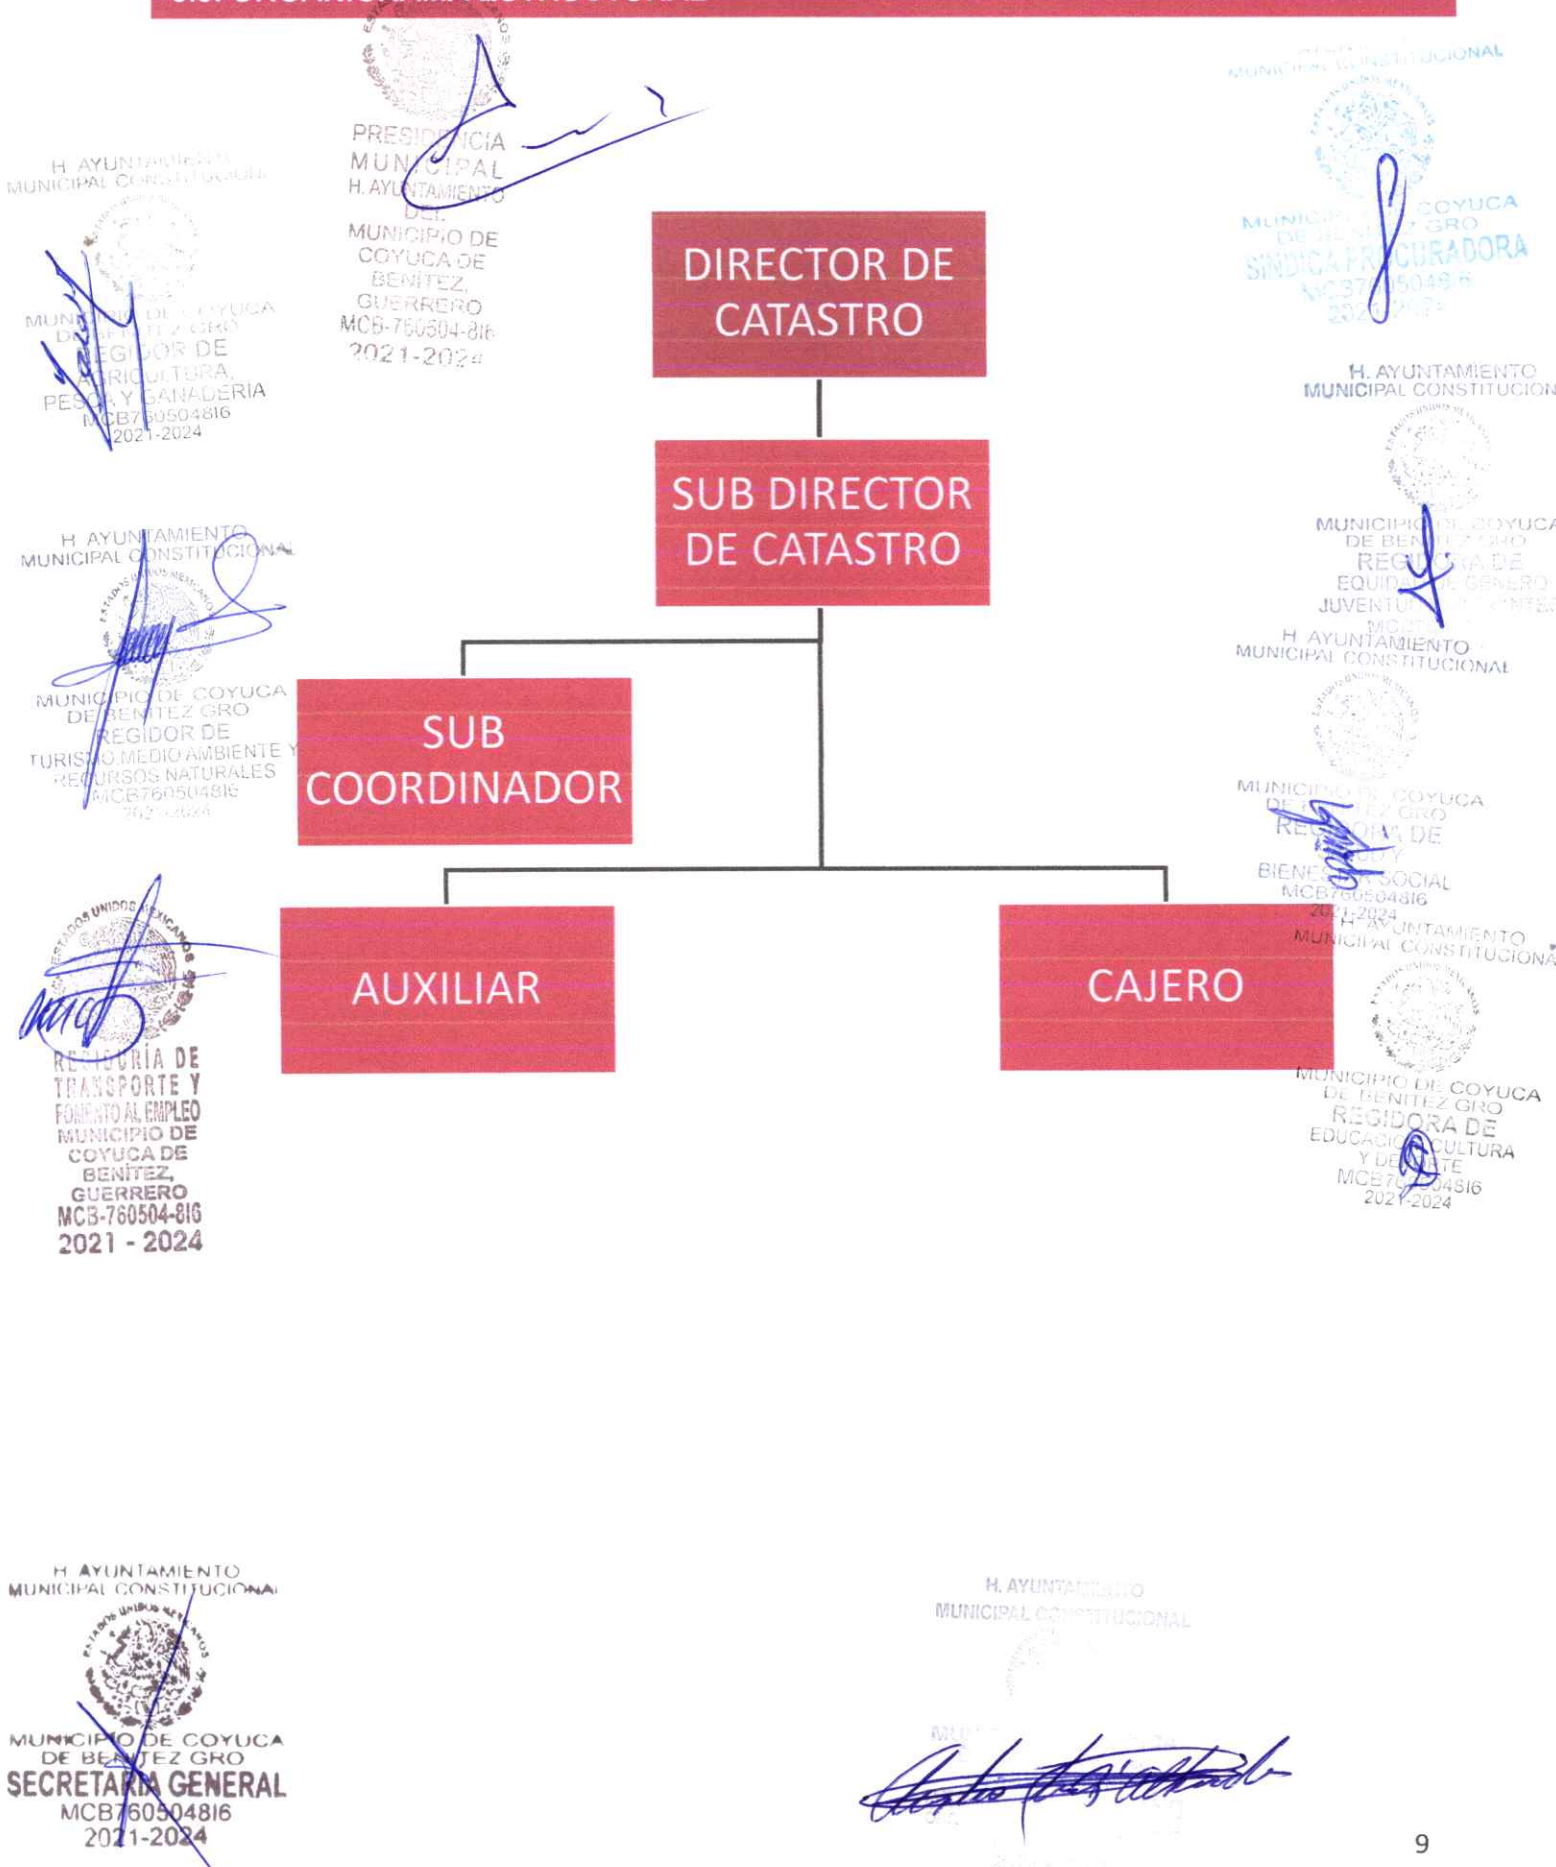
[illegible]

PRESIDENCIA MUNICIPAL H. AYUNTAMIENTO DEL MUNICIPIO DE COYUCA DE BENITEZ, GUERRERO MCB-760504-816 2021-2024

H. AYUNTAMIENTO MUNICIPAL CONSTITUCIONAL MUNICIPIO DE COYUCA DE BENITEZ GRO REGIDOR DE AGRICULTURA, PESCA Y GANADERIA MCB760504816 2021-2024

H. AYUNTAMIENTO MUNICIPAL CONSTITUCIONAL MUNICIPIO DE COYUCA DE BENITEZ GRO SINDICA PROCURADORA MCB760504816 2021-2024

DIRECTOR DE CATASTRO

SUB DIRECTOR DE CATASTRO

SUB COORDINADOR

AUXILIAR

CAJERO

H. AYUNTAMIENTO MUNICIPAL CONSTITUCIONAL MUNICIPIO DE COYUCA DE BENITEZ GRO REGIDORA DE EQUIDAD DE GENERO JUVENTUD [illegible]

H. AYUNTAMIENTO MUNICIPAL CONSTITUCIONAL MUNICIPIO DE COYUCA DE BENITEZ GRO REGIDOR DE TURISMO MEDIO AMBIENTE Y RECURSOS NATURALES MCB760504816 2021-2024

H. AYUNTAMIENTO MUNICIPAL CONSTITUCIONAL MUNICIPIO DE COYUCA DE BENITEZ GRO REGIDORA DE SALUD Y BIENESTAR SOCIAL MCB760504816 2021-2024

ESTADOS UNIDOS MEXICANOS REGIDURÍA DE TRANSPORTE Y FOMENTO AL EMPLEO MUNICIPIO DE COYUCA DE BENÍTEZ, GUERRERO MCB-760504-816 2021 - 2024

H. AYUNTAMIENTO MUNICIPAL CONSTITUCIONAL MUNICIPIO DE COYUCA DE BENITEZ GRO REGIDORA DE EDUCACIÓN CULTURA Y DEPORTE MCB760504816 2021-2024

H. AYUNTAMIENTO MUNICIPAL CONSTITUCIONAL MUNICIPIO DE COYUCA DE BENITEZ GRO SECRETARIA GENERAL MCB760504816 2021-2024

H. AYUNTAMIENTO MUNICIPAL CONSTITUCIONAL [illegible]

9